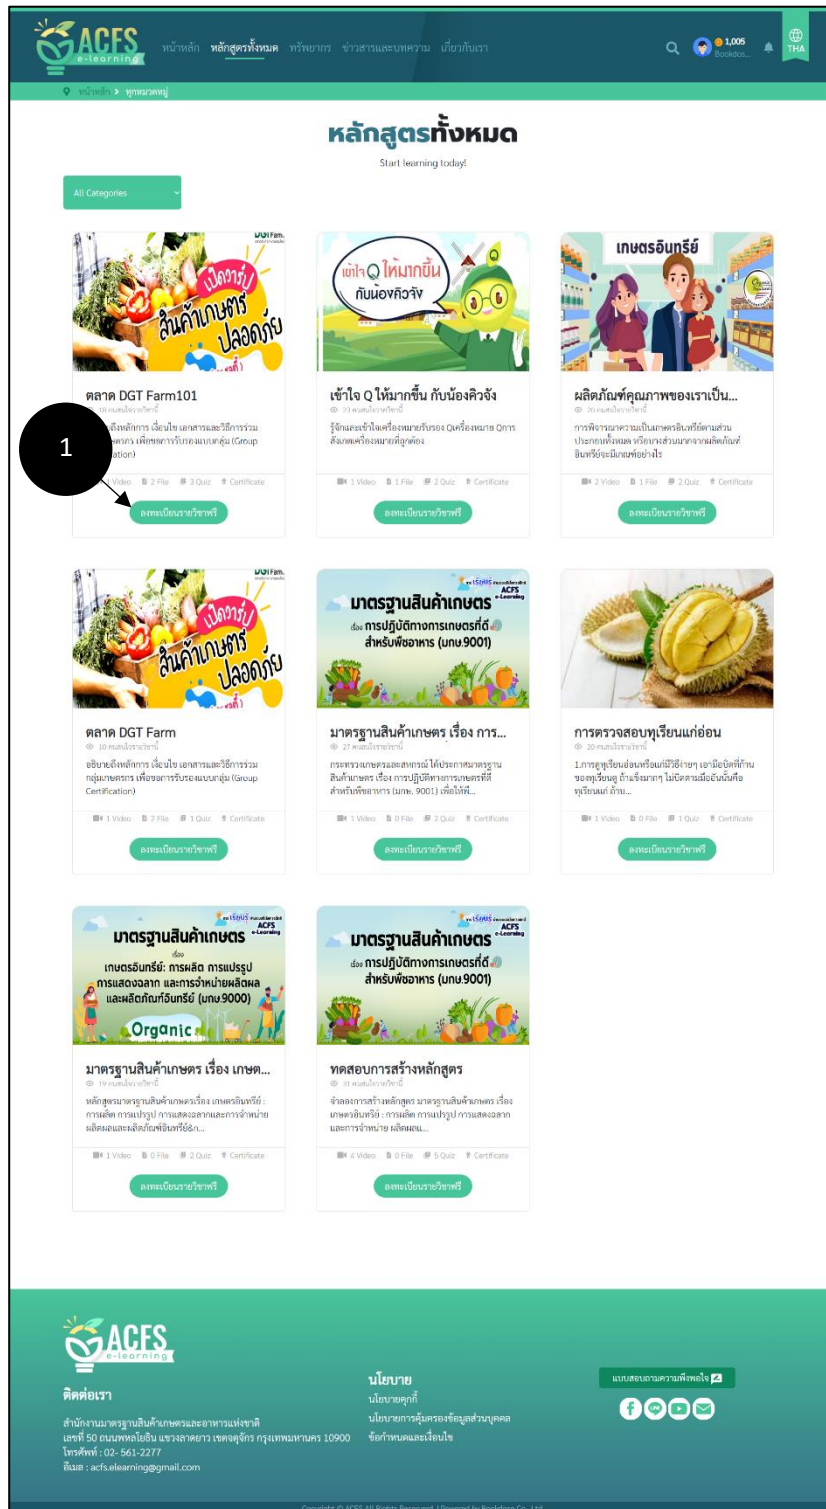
ACFS e-learning
หน้าหลัก หลักสูตรทั้งหมด ทรัพยากร ข่าวสารและบทความ เกี่ยวกับเรา
1,005 Bookdos...
THA

หน้าหลัก > ทุกหมวดหมู่

หลักสูตรทั้งหมด
Start learning today!

All Categories

เปิดวาร์ป สินค้าเกษตร ปลอดภัย
ตลาด DGT Farm101
10 คนสนใจรายวิชานี้
อธิบายถึงหลักการ เงื่อนไข เอกสารและวิธีการร่วมกลุ่มเกษตรกร เพื่อขอการรับรองแบบกลุ่ม (Group Certification)
1 Video 2 File 3 Quiz Certificate
ลงทะเบียนรายวิชาฟรี

1

เข้าใจ Q ให้มากขึ้น กับน้องคิวจัง
เข้าใจ Q ให้มากขึ้น กับน้องคิวจัง
23 คนสนใจรายวิชานี้
รู้จักและเข้าใจเครื่องหมายรับรอง Q เครื่องหมาย Q การสังเกตเครื่องหมายที่ถูกต้อง
1 Video 1 File 2 Quiz Certificate
ลงทะเบียนรายวิชาฟรี

เกษตรอินทรีย์
ผลิตภัณฑ์คุณภาพของเราเป็น...
20 คนสนใจรายวิชานี้
การพิจารณาความเป็นเกษตรอินทรีย์ตามส่วนประกอบทั้งหมด หรือบางส่วนมาจากผลิตภัณฑ์อินทรีย์จะมีเกณฑ์อย่างไร
2 Video 1 File 2 Quiz Certificate
ลงทะเบียนรายวิชาฟรี

เปิดวาร์ป สินค้าเกษตร ปลอดภัย
ตลาด DGT Farm
10 คนสนใจรายวิชานี้
อธิบายถึงหลักการ เงื่อนไข เอกสารและวิธีการร่วมกลุ่มเกษตรกร เพื่อขอการรับรองแบบกลุ่ม (Group Certification)
1 Video 2 File 1 Quiz Certificate
ลงทะเบียนรายวิชาฟรี

มาตรฐานสินค้าเกษตร เรื่อง การปฏิบัติทางการเกษตรที่ดีสำหรับพืชอาหาร (มกษ.9001)
มาตรฐานสินค้าเกษตร เรื่อง การ...
27 คนสนใจรายวิชานี้
กระทรวงเกษตรและสหกรณ์ ได้ประกาศมาตรฐานสินค้าเกษตร เรื่อง การปฏิบัติทางการเกษตรที่ดีสำหรับพืชอาหาร (มกษ. 9001) เพื่อให้พื...
1 Video 0 File 2 Quiz Certificate
ลงทะเบียนรายวิชาฟรี

การตรวจสอบทุเรียนแก่อ่อน
20 คนสนใจรายวิชานี้
1.การดูทุเรียนอ่อนหรือแก่มีวิธีง่ายๆ เอามือบีบที่ก้านของทุเรียนดู ถ้าแข็งมากๆ ไม่ยืดตามมือนั่นคือทุเรียนแก่ ถ้าน...
1 Video 0 File 1 Quiz Certificate
ลงทะเบียนรายวิชาฟรี

มาตรฐานสินค้าเกษตร เรื่อง เกษตรอินทรีย์: การผลิต การแปรรูป การแสดงฉลาก และการจำหน่ายผลิตผลและผลิตภัณฑ์อินทรีย์ (มกษ.9000) Organic
มาตรฐานสินค้าเกษตร เรื่อง เกษต...
19 คนสนใจรายวิชานี้
หลักสูตรมาตรฐานสินค้าเกษตรเรื่อง เกษตรอินทรีย์ : การผลิต การแปรรูป การแสดงฉลากและการจำหน่ายผลิตผลและผลิตภัณฑ์อินทรีย์&n...
1 Video 0 File 2 Quiz Certificate
ลงทะเบียนรายวิชาฟรี

มาตรฐานสินค้าเกษตร เรื่อง การปฏิบัติทางการเกษตรที่ดีสำหรับพืชอาหาร (มกษ.9001)
ทดสอบการสร้างหลักสูตร
31 คนสนใจรายวิชานี้
จำลองการสร้างหลักสูตร มาตรฐานสินค้าเกษตร เรื่อง เกษตรอินทรีย์ : การผลิต การแปรรูป การแสดงฉลาก และการจำหน่าย ผลิตผลแ...
6 Video 0 File 5 Quiz Certificate
ลงทะเบียนรายวิชาฟรี

ACFS e-learning
ติดต่อเรา
สำนักงานมาตรฐานสินค้าเกษตรและอาหารแห่งชาติ
เลขที่ 50 ถนนพหลโยธิน แขวงลาดยาว เขตจตุจักร กรุงเทพมหานคร 10900
โทรศัพท์ : 02- 561-2277
อีเมล : acfs.elearning@gmail.com

นโยบาย
นโยบายคุกกี้
นโยบายการคุ้มครองข้อมูลส่วนบุคคล
ข้อกำหนดและเงื่อนไข

แบบสอบถามความพึงพอใจ

Copyright © ACFS All Rights Reserved | Powered by Bookdoze Co., Ltd.